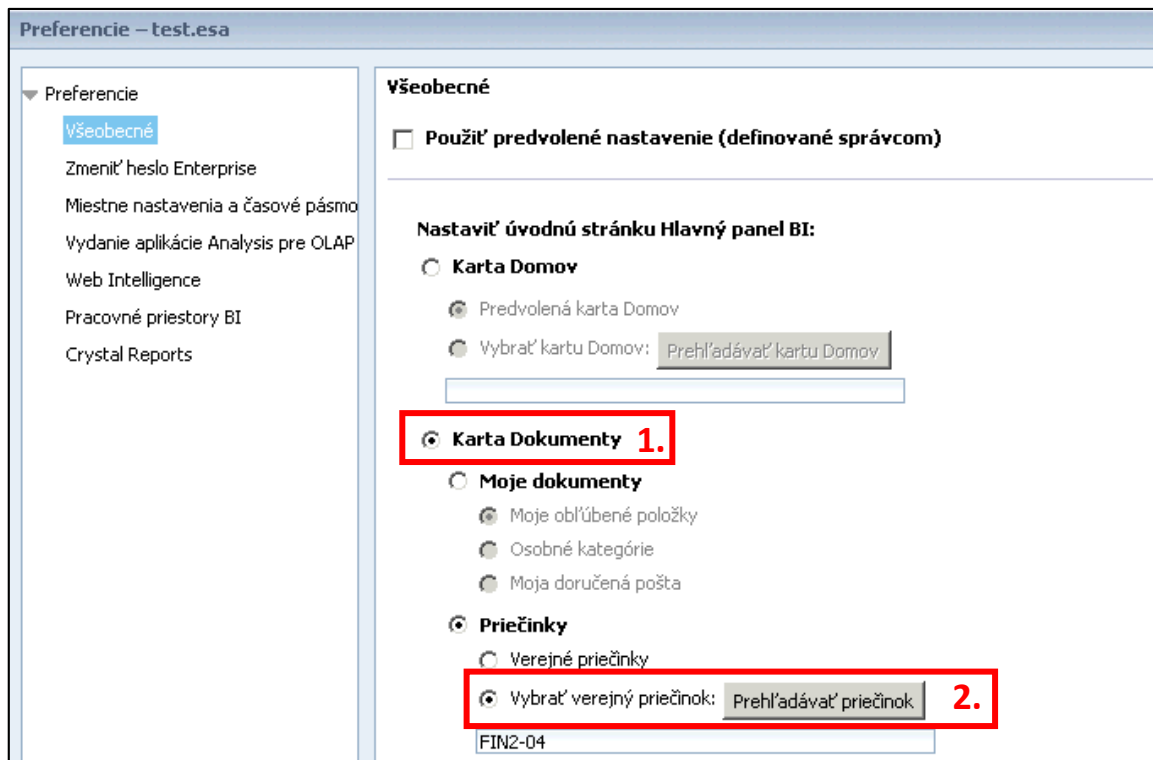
Preferencie – test.esa

Preferencie
Všeobecné
Zmeniť heslo Enterprise
Miestne nastavenia a časové pásmo
Vydanie aplikácie Analysis pre OLAP
Web Intelligence
Pracovné priestory BI
Crystal Reports

Všeobecné

Použiť predvolené nastavenie (definované správcom)

Nastaviť úvodnú stránku Hlavný panel BI:

Karta Domov

Predvolená karta Domov

Vybrať kartu Domov: Prehľadávať kartu Domov

Karta Dokumenty 1.

Moje dokumenty

Moje obľúbené položky

Osobné kategórie

Moja doručená pošta

Priečinky

Verejné priečinky

Vybrať verejný priečinok: Prehľadávať priečinok 2.

FIN2-04